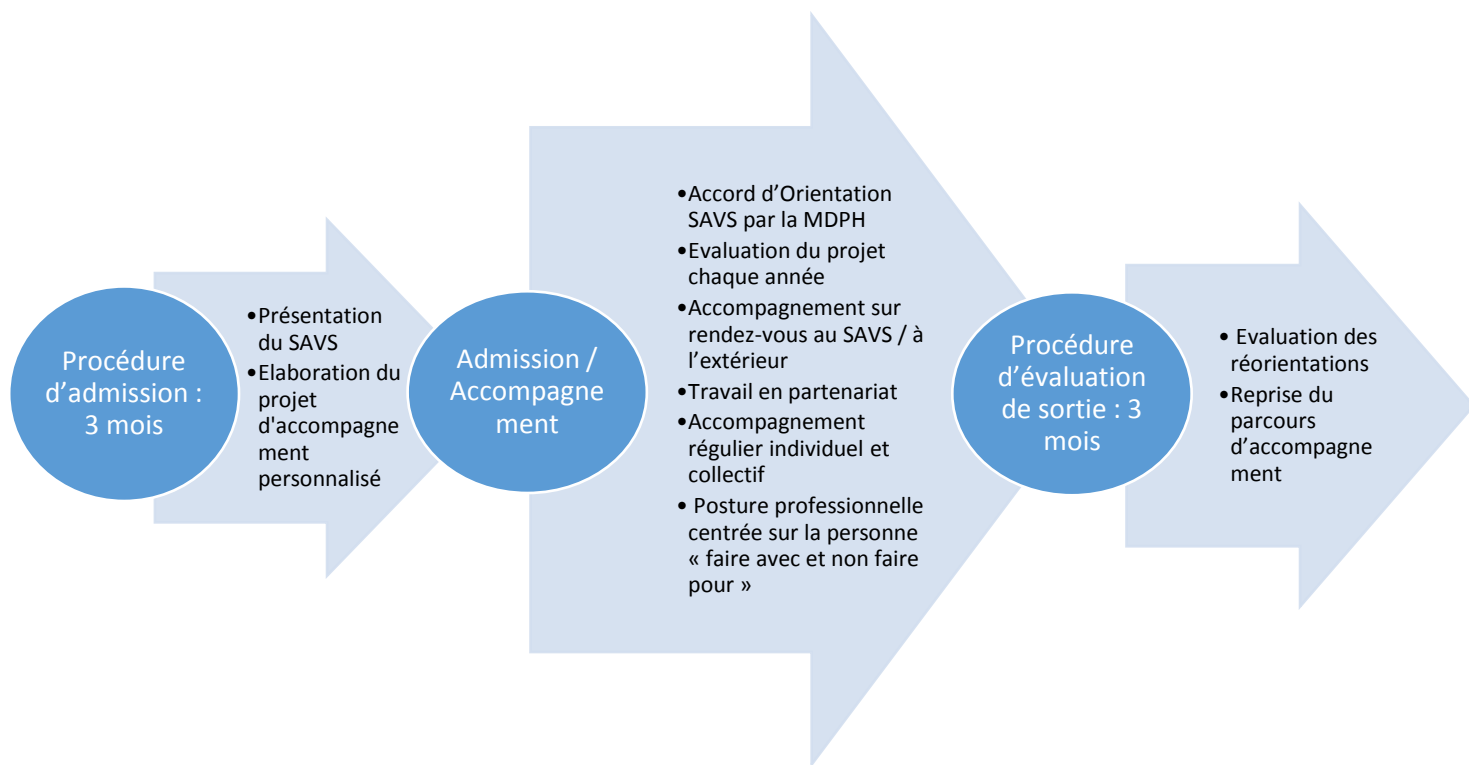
Procédure d'admission : 3 mois

•Présentation du SAVS
•Elaboration du projet d'accompagnement personnalisé

Admission / Accompagnement

•Accord d'Orientation SAVS par la MDPH
•Evaluation du projet chaque année
•Accompagnement sur rendez-vous au SAVS / à l'extérieur
•Travail en partenariat
•Accompagnement régulier individuel et collectif
• Posture professionnelle centrée sur la personne « faire avec et non faire pour »

Procédure d'évaluation de sortie : 3 mois

• Evaluation des réorientations
•Reprise du parcours d'accompagnement